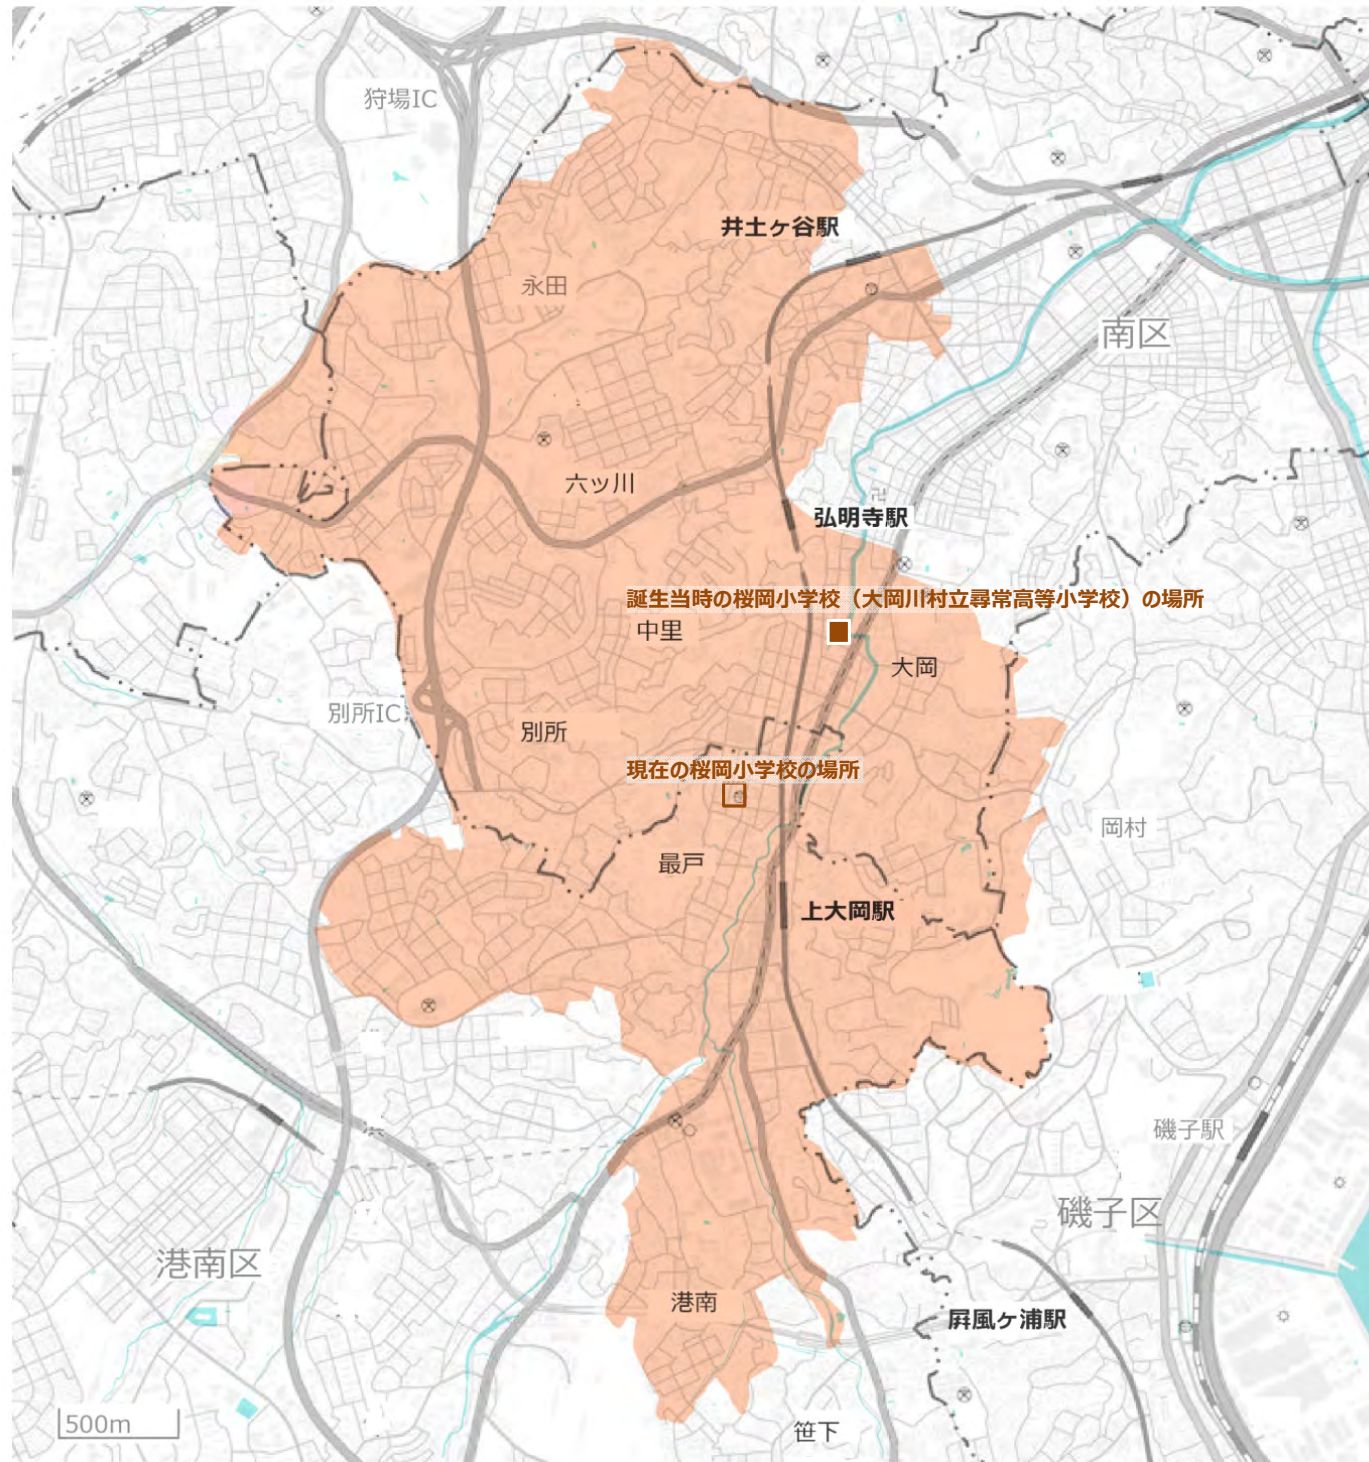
狩場IC

井土ヶ谷駅

永田

南区

六ッ川

弘明寺駅

誕生当時の桜岡小学校（大岡川村立尋常高等小学校）の場所

中里

大岡

別所IC

別所

現在の桜岡小学校の場所

岡村

最戸

上大岡駅

磯子駅

磯子区

港南区

港南

屏風ヶ浦駅

500m

笹下